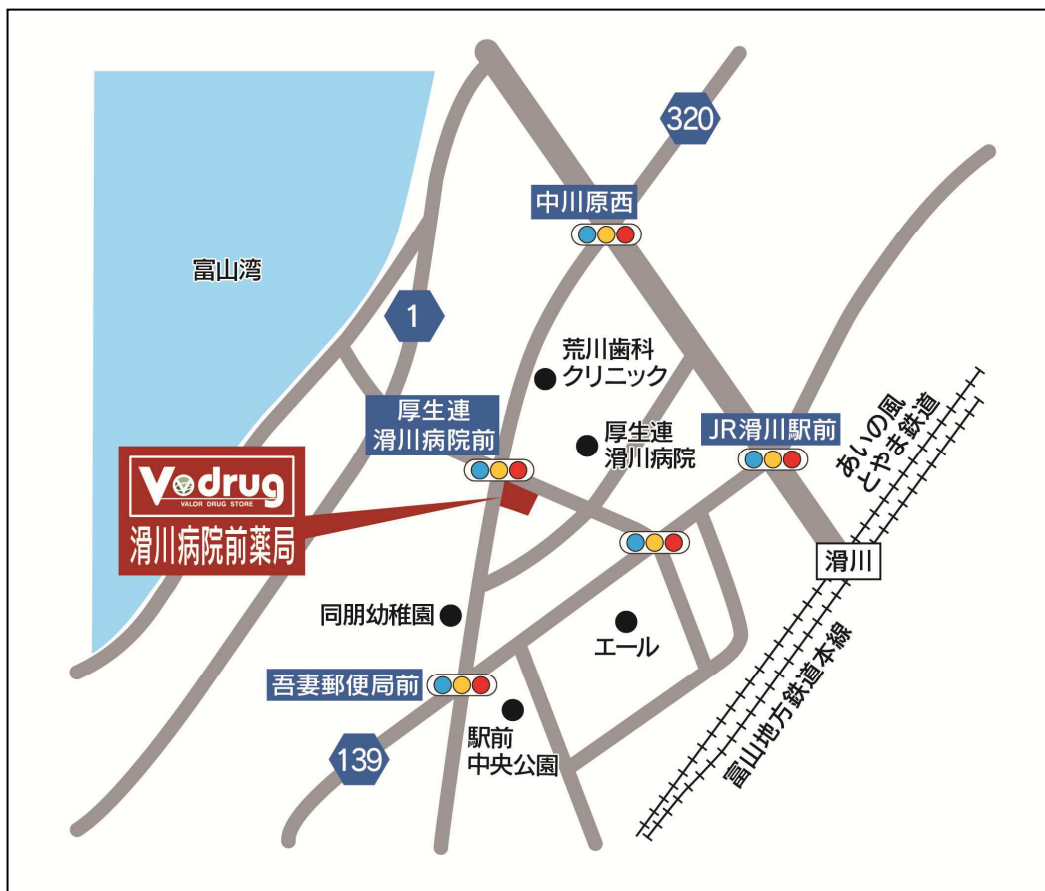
320

中川原西

富山湾

1

荒川歯科
クリニック

厚生連
滑川病院前

厚生連
滑川病院

JR滑川駅前

あいの風
とやま鉄道

V drug
VALOR DRUG STORE
滑川病院前薬局

滑川

同朋幼稚園

エール

吾妻郵便局前

駅前
中央公園

139

富山地方鉄道本線